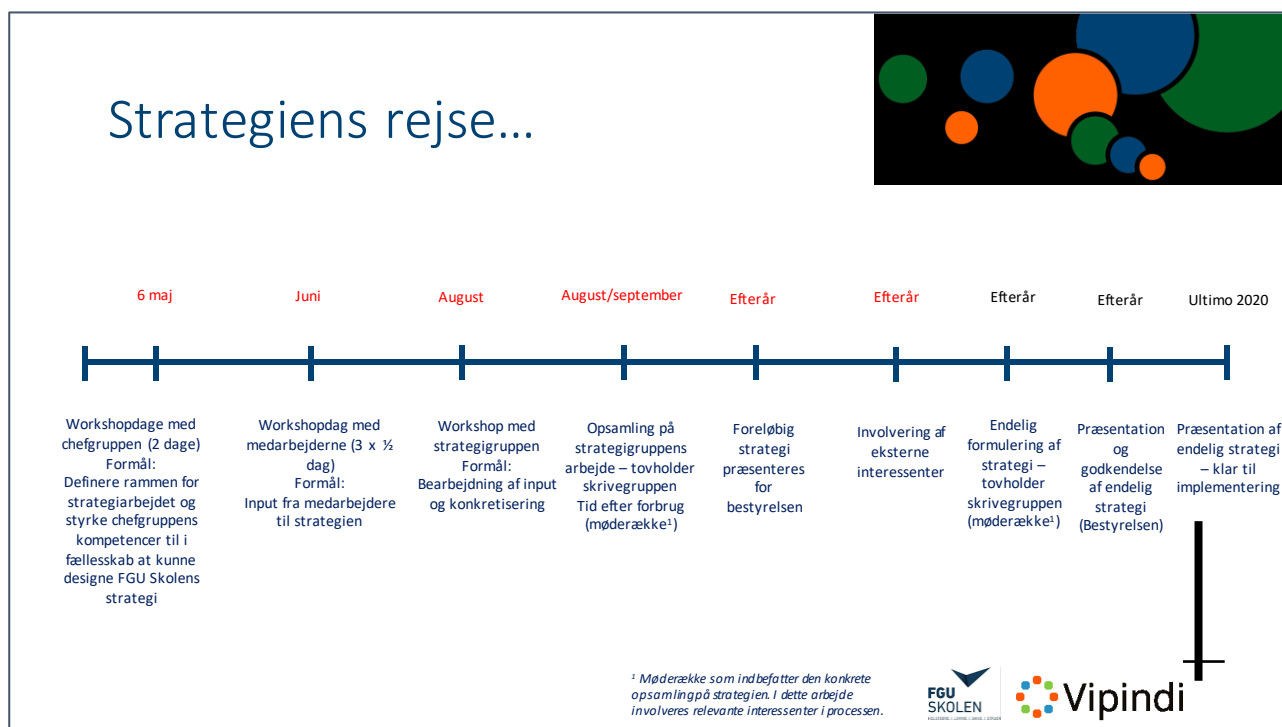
Strategiens rejse…

6 maj

Juni

August

August/september

Efterår

Efterår

Efterår

Efterår

Ultimo 2020

Workshopdage med chefgruppen (2 dage)
Formål:
Definere rammen for strategiarbejdet og styrke chefgruppens kompetencer til i fællesskab at kunne designe FGU Skolens strategi

Workshopdag med medarbejderne (3 x ½ dag)
Formål:
Input fra medarbejdere til strategien

Workshop med strategigruppen
Formål:
Bearbejdning af input og konkretisering

Opsamling på strategigruppens arbejde – tovholder skrivegruppen
Tid efter forbrug (møderække$^1$)

Foreløbig strategi præsenteres for bestyrelsen

Involvering af eksterne interessenter

Endelig formulering af strategi – tovholder skrivegruppen (møderække$^1$)

Præsentation og godkendelse af endelig strategi (Bestyrelsen)

Præsentation af endelig strategi – klar til implementering

$^1$ Møderække som indbefatter den konkrete opsamlingpå strategien. I dette arbejde involveres relevante interessenter i processen.

FGU SKOLEN

Vipindi